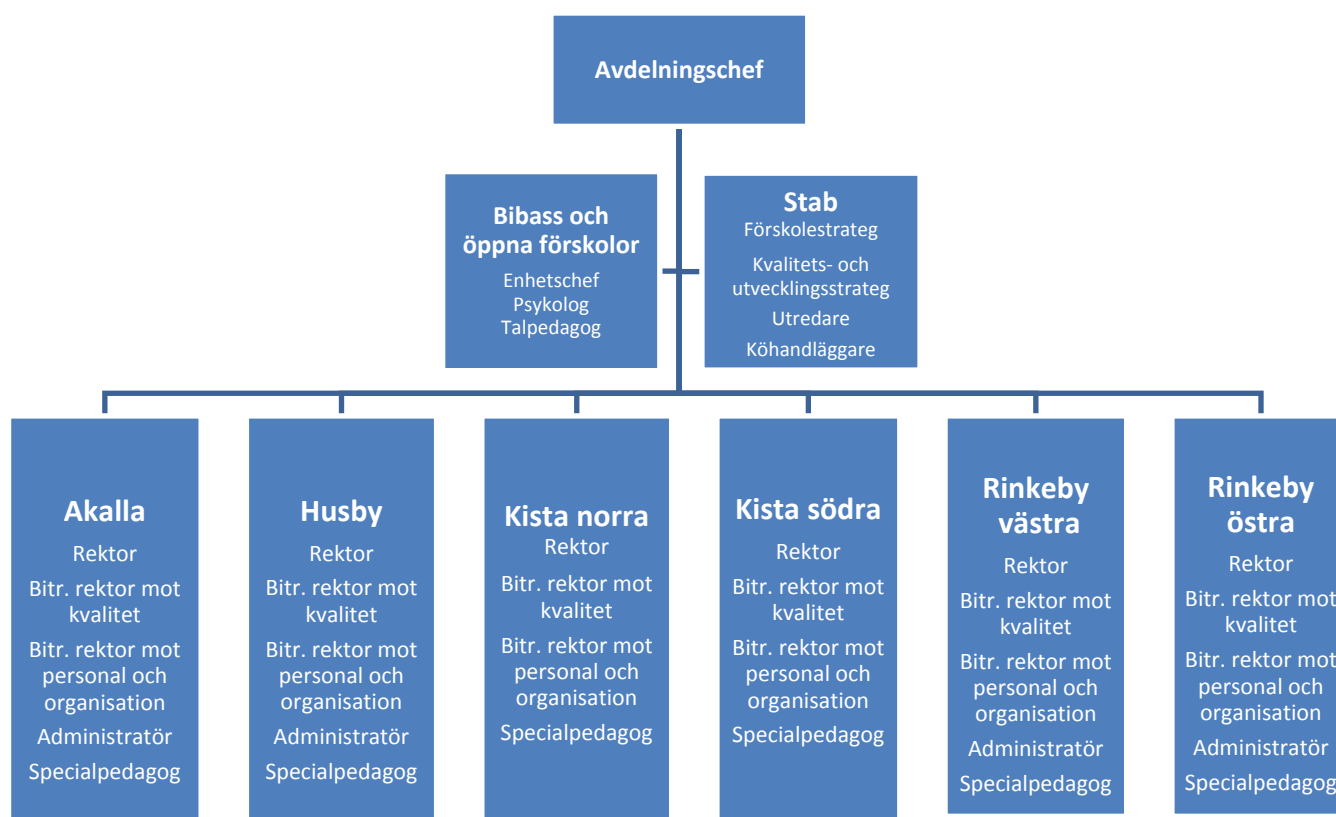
Avdelningschef

Bibass och öppna förskolor
Enhetschef
Psykolog
Talpedagog

Stab
Förskolestrateg
Kvalitets- och utvecklingsstrateg
Utredare
Köhandläggare

Akalla
Rektor
Bitr. rektor mot kvalitet
Bitr. rektor mot personal och organisation
Administratör
Specialpedagog

Husby
Rektor
Bitr. rektor mot kvalitet
Bitr. rektor mot personal och organisation
Administratör
Specialpedagog

Kista norra
Rektor
Bitr. rektor mot kvalitet
Bitr. rektor mot personal och organisation
Specialpedagog

Kista södra
Rektor
Bitr. rektor mot kvalitet
Bitr. rektor mot personal och organisation
Specialpedagog

Rinkeby västra
Rektor
Bitr. rektor mot kvalitet
Bitr. rektor mot personal och organisation
Administratör
Specialpedagog

Rinkeby östra
Rektor
Bitr. rektor mot kvalitet
Bitr. rektor mot personal och organisation
Administratör
Specialpedagog